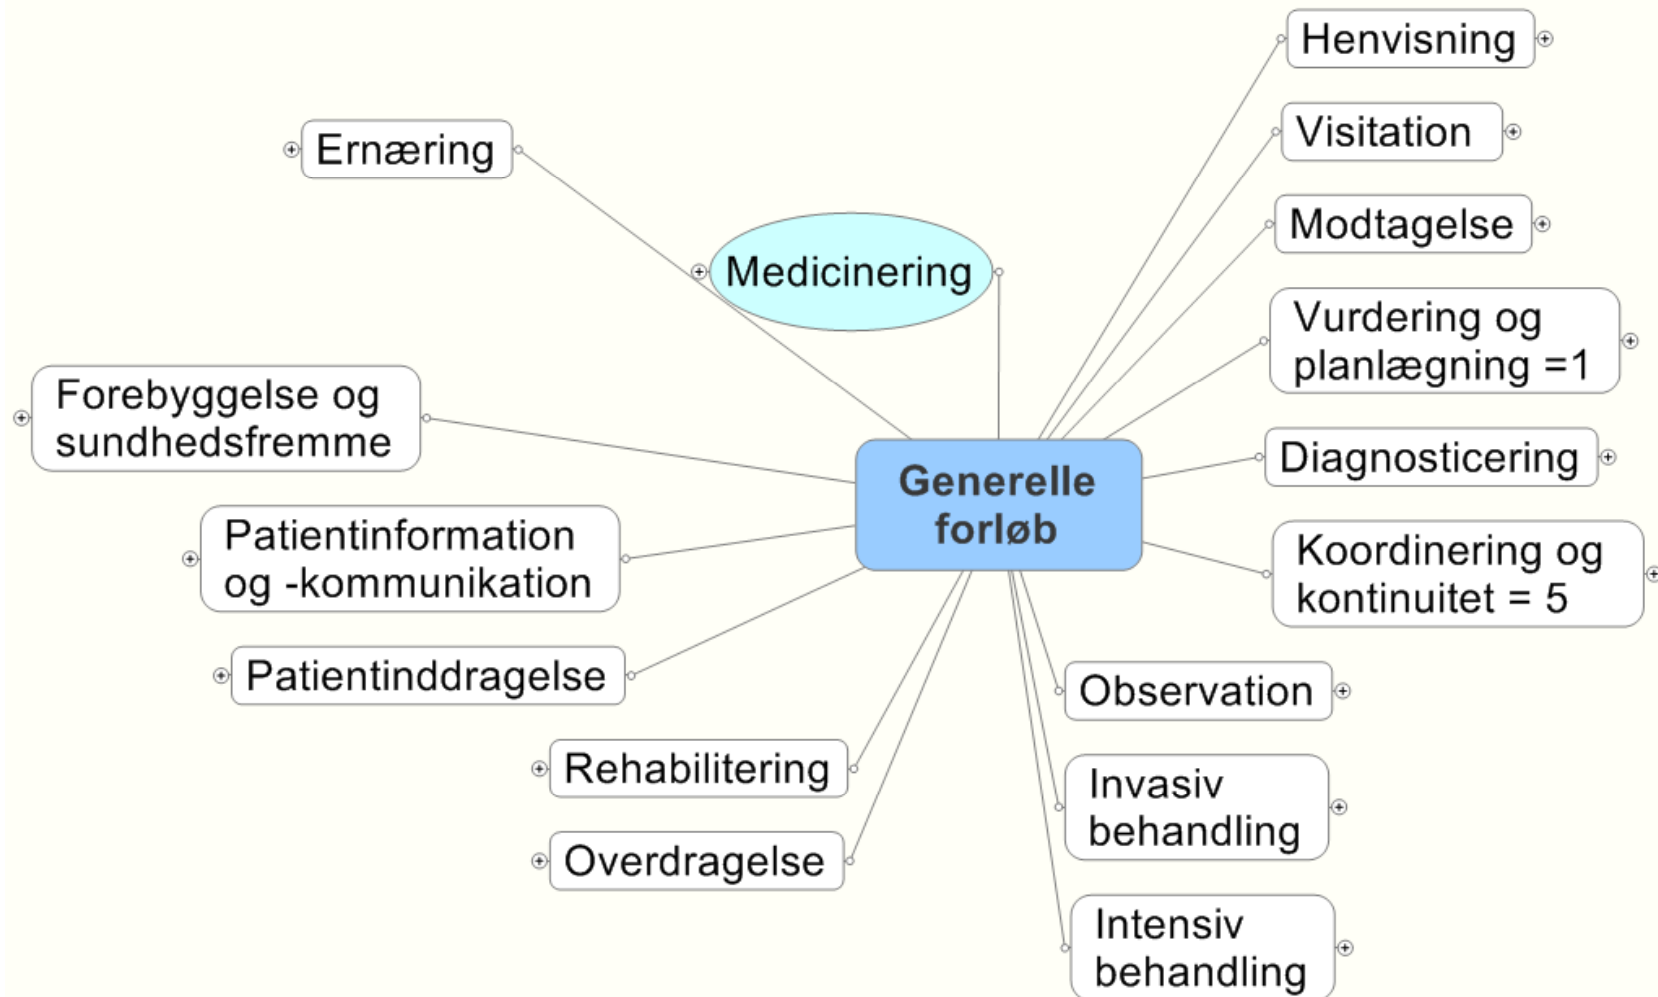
Generelle forløb

Henvisning

Visitation

Modtagelse

Vurdering og planlægning =1

Diagnosticering

Koordinering og kontinuitet = 5

Observation

Invasiv behandling

Intensiv behandling

Overdragelse

Rehabilitering

Patientinddragelse

Patientinformation og -kommunikation

Forebyggelse og sundhedsfremme

Medicinering

Ernæring